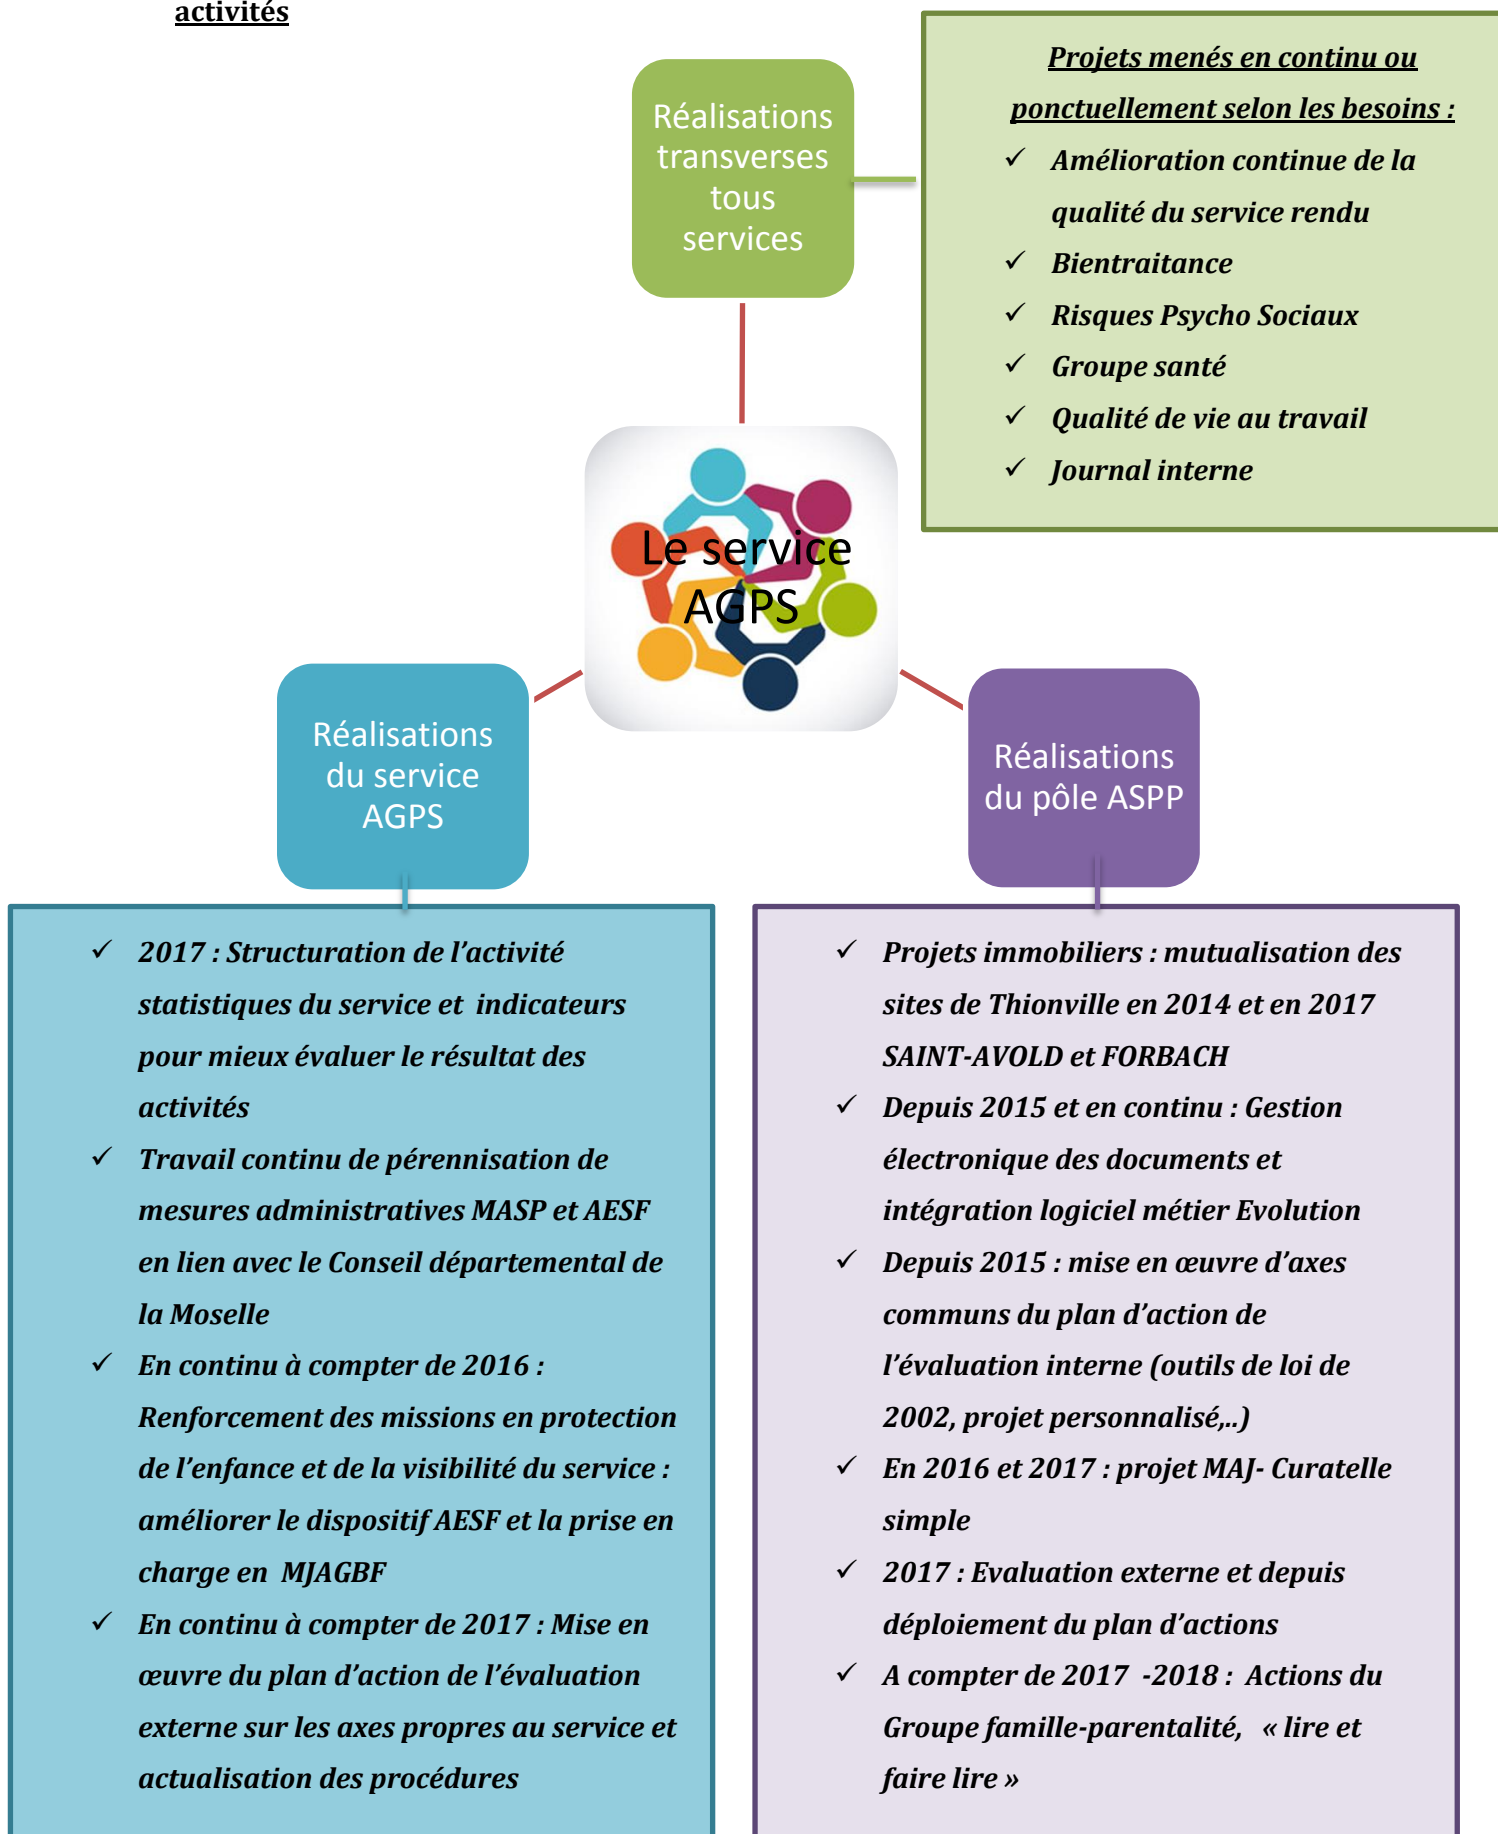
activités

Réalisations transverses tous services

Projets menés en continu ou ponctuellement selon les besoins :

- ✓ Amélioration continue de la qualité du service rendu
- ✓ Bientraitance
- ✓ Risques Psycho Sociaux
- ✓ Groupe santé
- ✓ Qualité de vie au travail
- ✓ Journal interne

Le service AGPS

Réalisations du service AGPS

Réalisations du pôle ASPP

- ✓ 2017 : Structuration de l'activité statistiques du service et indicateurs pour mieux évaluer le résultat des activités
- ✓ Travail continu de pérennisation de mesures administratives MASP et AESF en lien avec le Conseil départemental de la Moselle
- ✓ En continu à compter de 2016 : Renforcement des missions en protection de l'enfance et de la visibilité du service : améliorer le dispositif AESF et la prise en charge en MJAGBF
- ✓ En continu à compter de 2017 : Mise en œuvre du plan d'action de l'évaluation externe sur les axes propres au service et actualisation des procédures

- ✓ Projets immobiliers : mutualisation des sites de Thionville en 2014 et en 2017 SAINT-AVOLD et FORBACH
- ✓ Depuis 2015 et en continu : Gestion électronique des documents et intégration logiciel métier Evolution
- ✓ Depuis 2015 : mise en œuvre d'axes communs du plan d'action de l'évaluation interne (outils de loi de 2002, projet personnalisé,..)
- ✓ En 2016 et 2017 : projet MAJ- Curatelle simple
- ✓ 2017 : Evaluation externe et depuis déploiement du plan d'actions
- ✓ A compter de 2017 -2018 : Actions du Groupe famille-parentalité, « lire et faire lire »